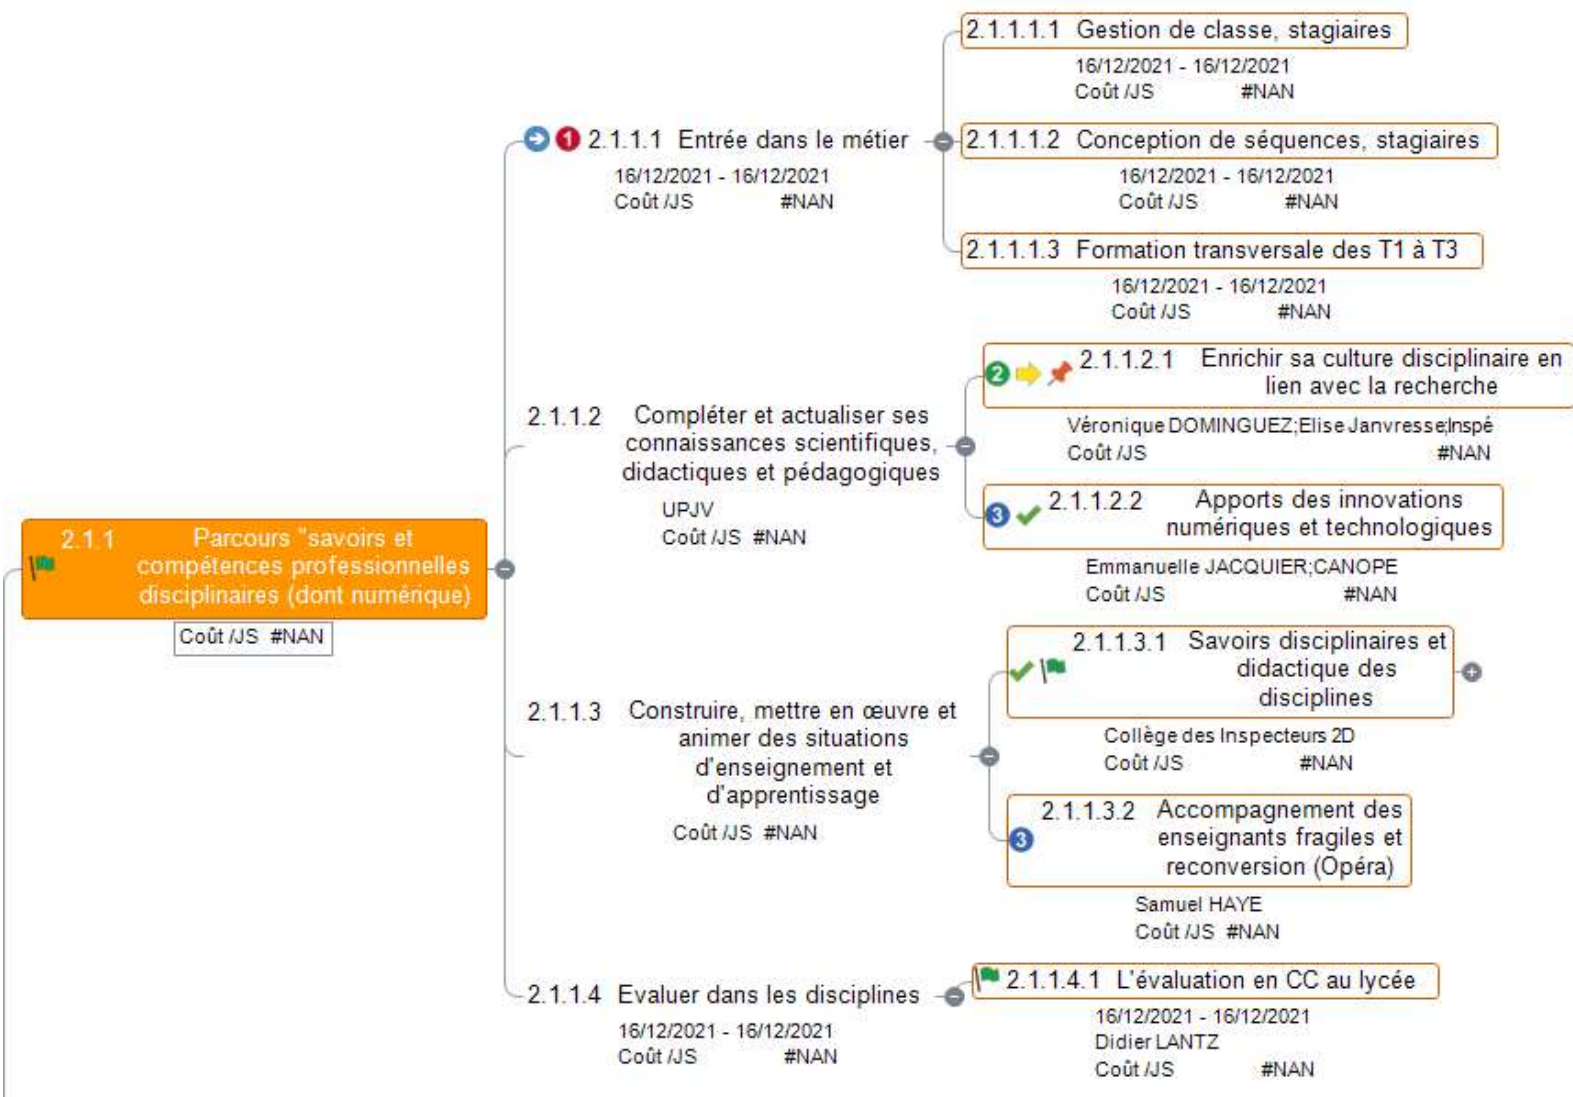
2.1.1 Parcours "savoirs et compétences professionnelles disciplinaires (dont numérique)
Coût /JS #NAN

2.1.1.1 Entrée dans le métier
16/12/2021 - 16/12/2021
Coût /JS #NAN

2.1.1.1.1 Gestion de classe, stagiaires
16/12/2021 - 16/12/2021
Coût /JS #NAN

2.1.1.1.2 Conception de séquences, stagiaires
16/12/2021 - 16/12/2021
Coût /JS #NAN

2.1.1.1.3 Formation transversale des T1 à T3
16/12/2021 - 16/12/2021
Coût /JS #NAN

2.1.1.2 Compléter et actualiser ses connaissances scientifiques, didactiques et pédagogiques
UPJV
Coût /JS #NAN

2.1.1.2.1 Enrichir sa culture disciplinaire en lien avec la recherche
Véronique DOMINGUEZ;Elise Janvresse;Inspé
Coût /JS #NAN

2.1.1.2.2 Apports des innovations numériques et technologiques
Emmanuelle JACQUIER;CANOPE
Coût /JS #NAN

2.1.1.3 Construire, mettre en œuvre et animer des situations d'enseignement et d'apprentissage
Coût /JS #NAN

2.1.1.3.1 Savoirs disciplinaires et didactique des disciplines
Collège des Inspecteurs 2D
Coût /JS #NAN

2.1.1.3.2 Accompagnement des enseignants fragiles et reconversion (Opéra)
Samuel HAYE
Coût /JS #NAN

2.1.1.4 Evaluer dans les disciplines
16/12/2021 - 16/12/2021
Coût /JS #NAN

2.1.1.4.1 L'évaluation en CC au lycée
16/12/2021 - 16/12/2021
Didier LANTZ
Coût /JS #NAN